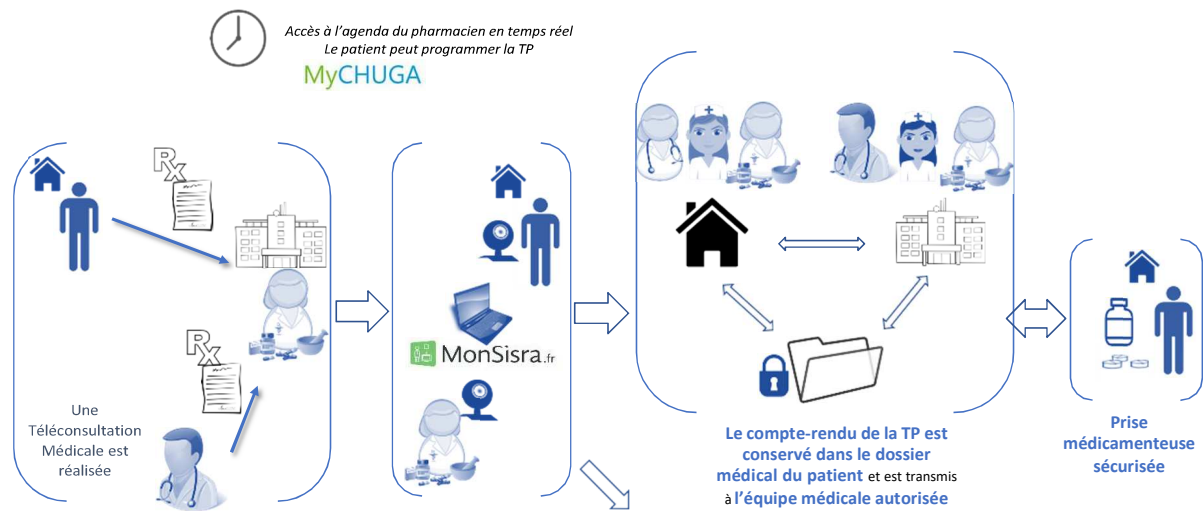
Accès à l'agenda du pharmacien en temps réel
Le patient peut programmer la TP

MyCHUGA

Rx

Rx

Une Téléconsultation Médicale est réalisée

MonSisra.fr

Le compte-rendu de la TP est conservé dans le dossier médical du patient et est transmis à l'équipe médicale autorisée

Prise médicamenteuse sécurisée